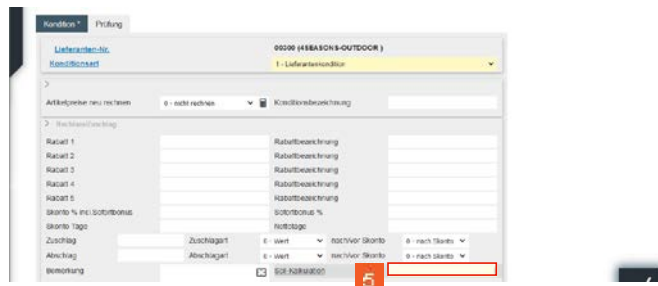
Kondition * Prüfung

Lieferanten-Nr. 00300 (4SEASONS-OUTDOOR )
Konditionsart 1 - Lieferantenkondition

Artikelpreise neu rechnen 0 - nicht rechnen Konditionsbezeichnung

> Rabatt/Zuschlag

Rabatt 1 Rabattbezeichnung
Rabatt 2 Rabattbezeichnung
Rabatt 3 Rabattbezeichnung
Rabatt 4 Rabattbezeichnung
Rabatt 5 Rabattbezeichnung
Skonto % inkl. Sofortbonus Sofortbonus %
Skonto Tage Nettotage
Zuschlag Zuschlagart 0 - Wert nach/vor Skonto 0 - nach Skonto
Abschlag Abschlagart 0 - Wert nach/vor Skonto 0 - nach Skonto
Bemerkung Soll-Kalkulation

5